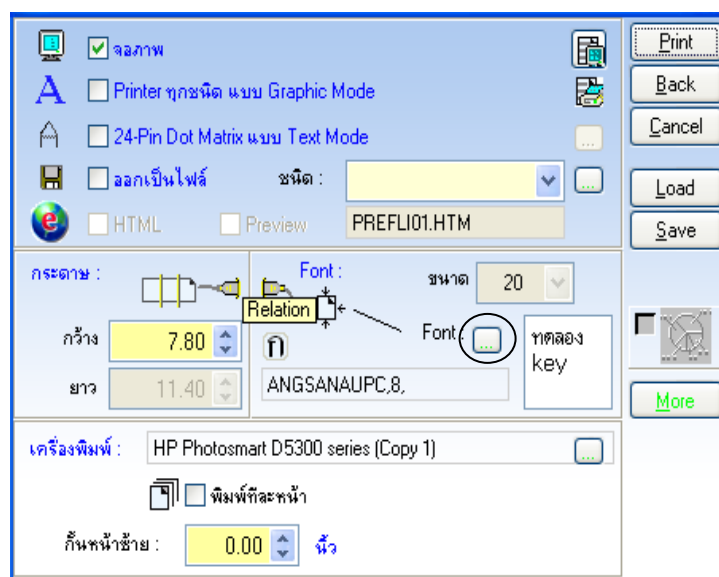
จอภาพ

Printer ทุกชนิด แบบ Graphic Mode

24-Pin Dot Matrix แบบ Text Mode

ออกเป็นไฟล์

ชนิด :

HTML

Preview

PREFLI01.HTM

Print

Back

Cancel

Load

Save

กระดาษ :

Font :

ขนาด

20

Relation

กว้าง

7.80

ก

Font

...

ทดลอง key

ยาว

11.40

ANGSANAUPC,8,

More

เครื่องพิมพ์ :

HP Photosmart D5300 series (Copy 1)

พิมพ์ทีละหน้า

กั้นหน้าซ้าย :

0.00

นิ้ว